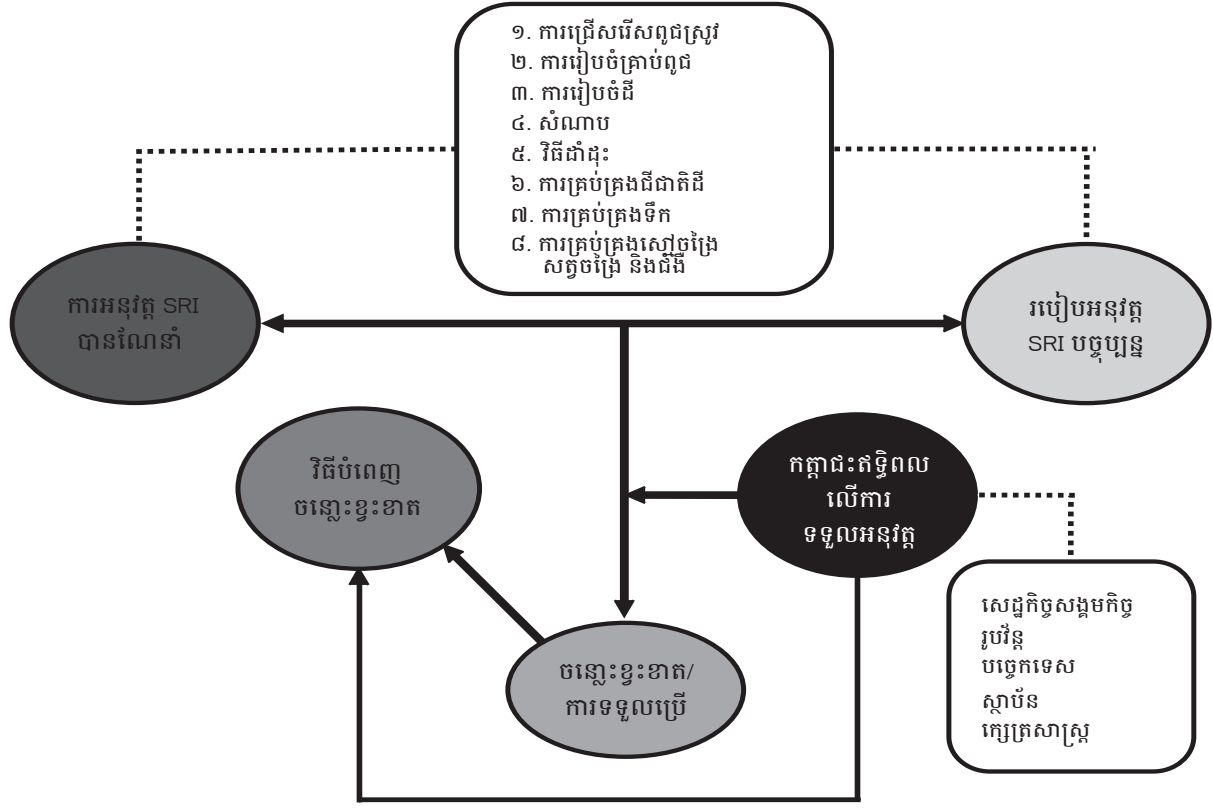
១. ការជ្រើសរើសពូជស្រូវ
២. ការរៀបចំគ្រាប់ពូជ
៣. ការរៀបចំដី
៤. សំណាប
៥. វិធីដាំដុះ
៦. ការគ្រប់គ្រងជីជាតិដី
៧. ការគ្រប់គ្រងទឹក
៨. ការគ្រប់គ្រងស្មៅចង្រៃ សត្វចង្រៃ និងជំងឺ

ការអនុវត្ត SRI បានណែនាំ

របៀបអនុវត្ត SRI បច្ចុប្បន្ន

វិធីបំពេញចន្លោះខ្វះខាត

កត្តាជះឥទ្ធិពលលើការទទួលអនុវត្ត

សេដ្ឋកិច្ចសង្គមកិច្ច
រូបវន្ត
បច្ចេកទេស
ស្ថាប័ន
កេរ្តិ៍ត្រសាស្ត្រ

ចន្លោះខ្វះខាត/ ការទទួលប្រើ